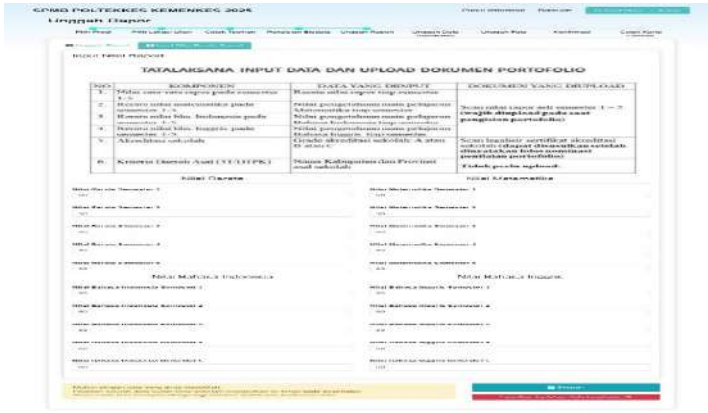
SPMB POLTEKKES KEMENKES 2025

Unggah Rapor

TATALAKSANA INPUT DATA DAN UPLOAD DOKUMEN PORTOFOLIO

| NO | KOMPONEN | DATA YANG DIINPUT | DOKUMEN YANG DIUPLOAD |
|---|---|---|---|
| 1. | Nilai rata-rata rapor pada semester 1-5 | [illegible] | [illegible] |
| 2. | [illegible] | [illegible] | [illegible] |
| 3. | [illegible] | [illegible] | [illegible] |
| 4. | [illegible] | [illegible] | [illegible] |
| 5. | Akreditasi sekolah | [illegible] | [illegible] |
| 6. | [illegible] | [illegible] | Tidak perlu upload |

Nilai Gasal

Nilai Matematika

Nilai Bahasa Indonesia

Nilai Bahasa Inggris

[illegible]